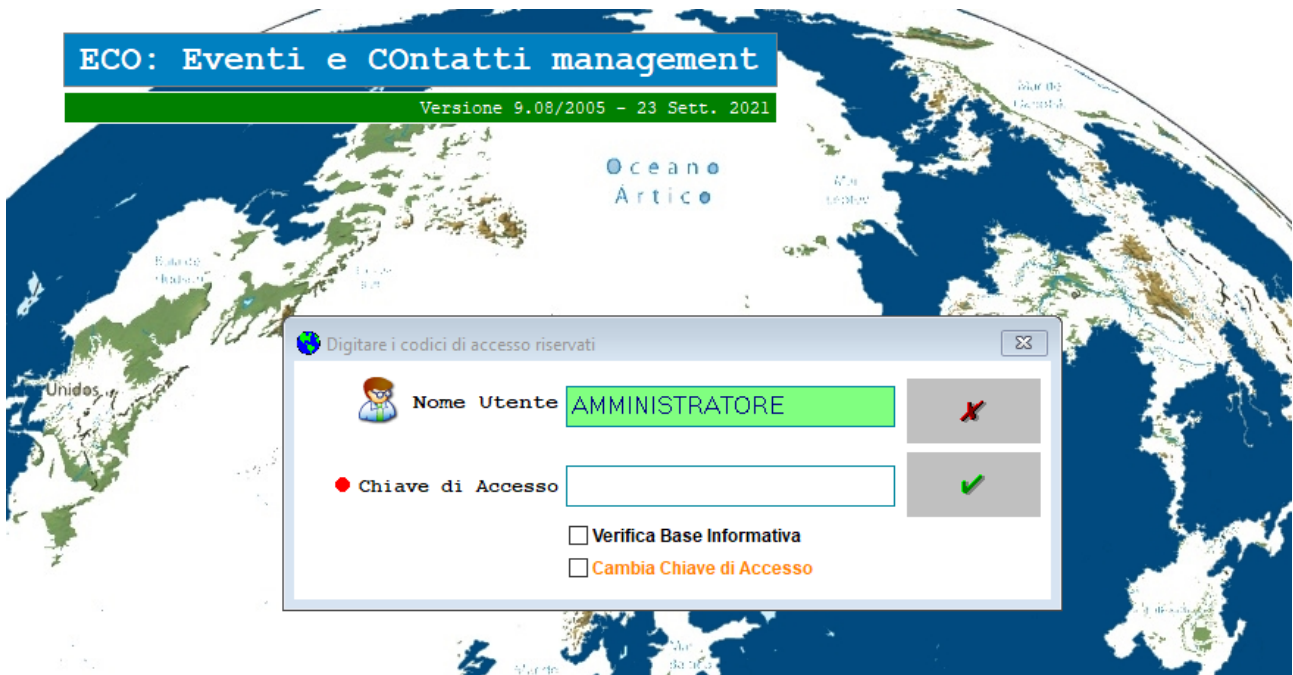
ECO: Eventi e COntatti management

Versione 9.08/2005 - 23 Sett. 2021

Oceano Ártico

Unidos

Digitare i codici di accesso riservati

Nome Utente AMMINISTRATORE

Chiave di Accesso

Verifica Base Informativa

Cambia Chiave di Accesso